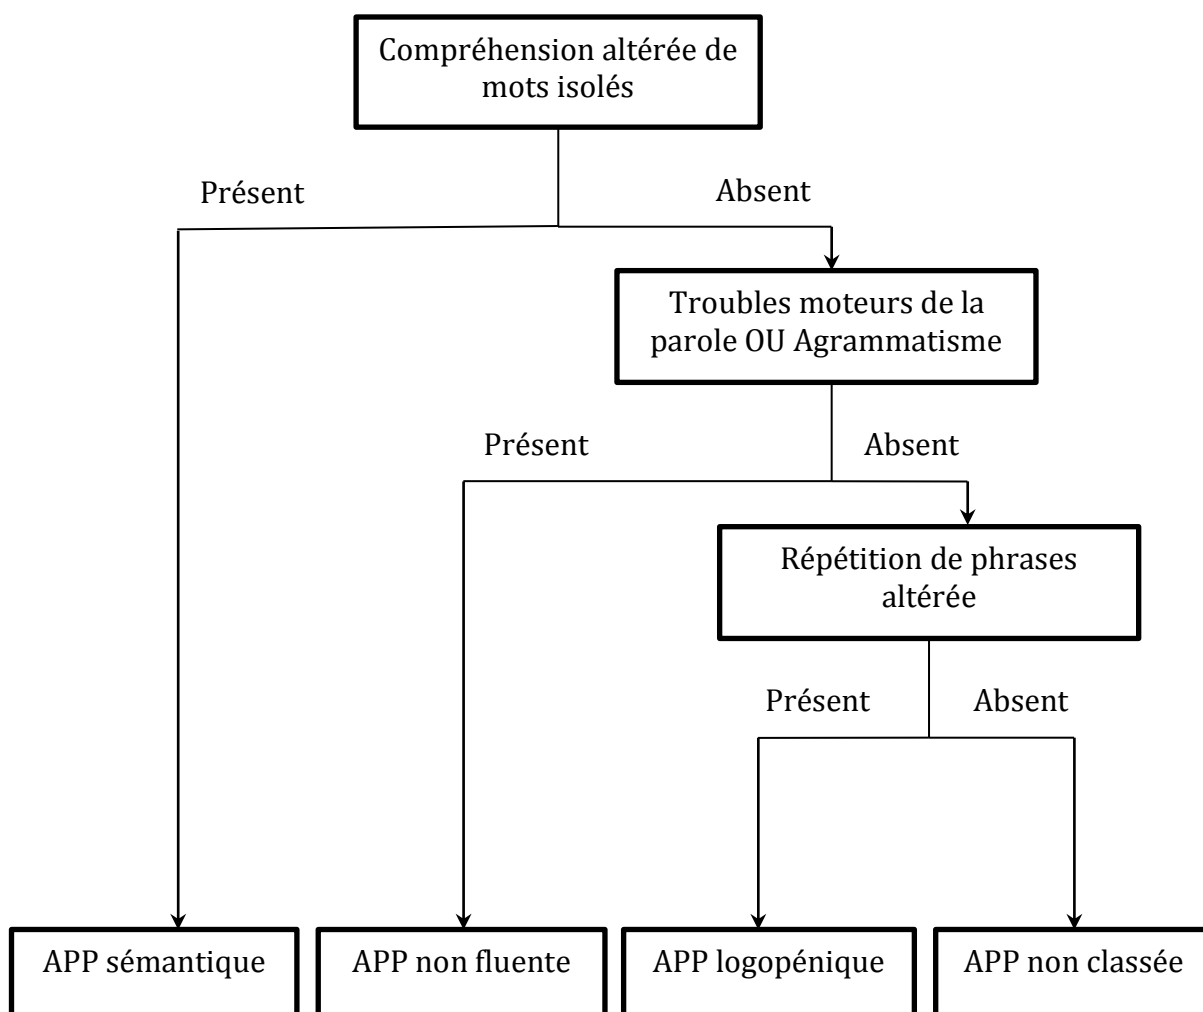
Compréhension altérée de mots isolés

Présent

Absent

Troubles moteurs de la parole OU Agrammatisme

Présent

Absent

Répétition de phrases altérée

Présent

Absent

APP sémantique

APP non fluente

APP logopénique

APP non classée